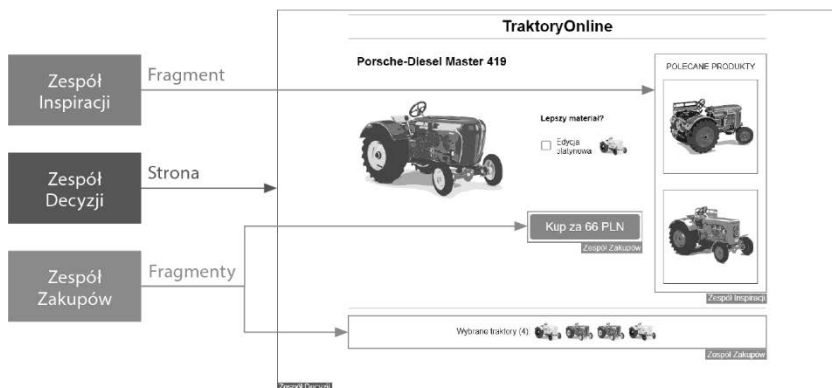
Zespół Inspiracji

Fragment

Zespół Decyzji

Strona

Zespół Zakupów

Fragmenty

TraktoryOnline

Porsche-Diesel Master 419

Lepszy materiał?

Edycja platynowa

Kup za 66 PLN

Zespół Zakupów

POLECANE PRODUKTY

Zespół Inspiracji

Wybrano traktory (4)

Zespół Zakupów

Zespół Decyzji